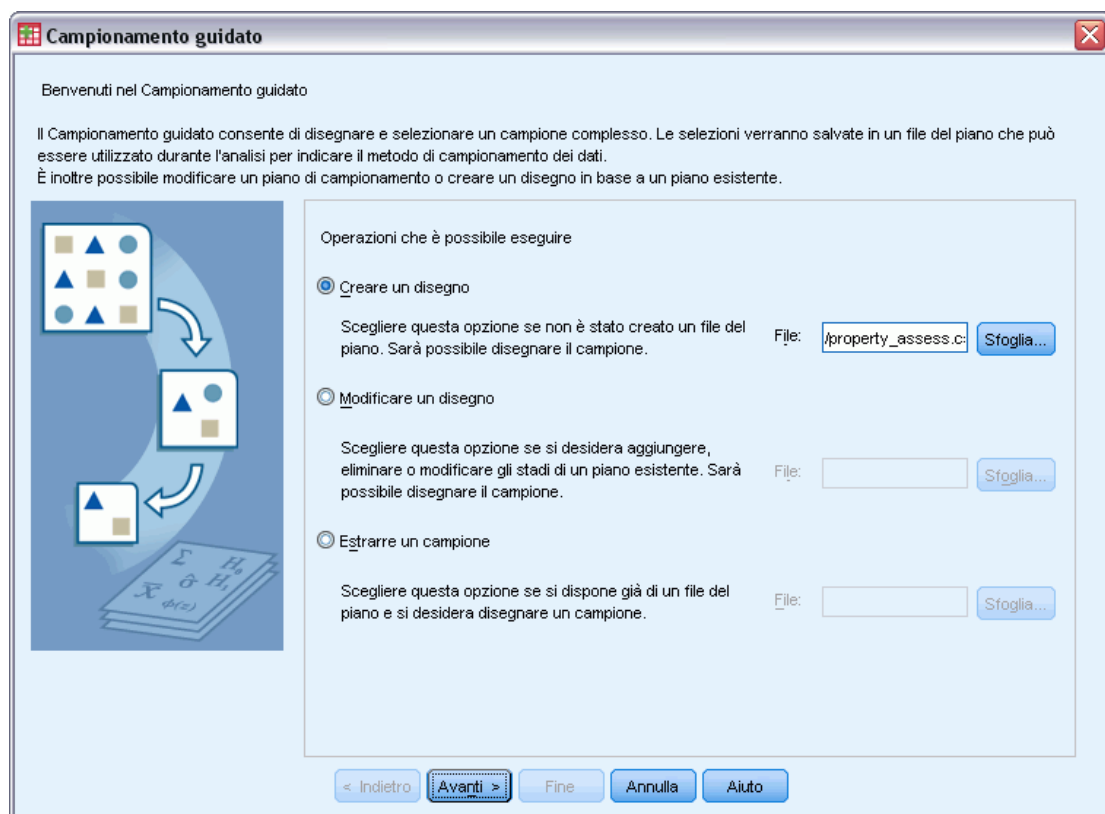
Campionamento guidato

Benvenuti nel Campionamento guidato

Il Campionamento guidato consente di disegnare e selezionare un campione complesso. Le selezioni verranno salvate in un file del piano che può essere utilizzato durante l'analisi per indicare il metodo di campionamento dei dati.
È inoltre possibile modificare un piano di campionamento o creare un disegno in base a un piano esistente.

$\Sigma$ $H_0$ $\partial$ $H_1$ $\overline{X}$ $\phi(z)$

Operazioni che è possibile eseguire

Creare un disegno

Scegliere questa opzione se non è stato creato un file del piano. Sarà possibile disegnare il campione.

File: /property_assess.c: Sfoglia...

Modificare un disegno

Scegliere questa opzione se si desidera aggiungere, eliminare o modificare gli stadi di un piano esistente. Sarà possibile disegnare il campione.

File: Sfoglia...

Estrarre un campione

Scegliere questa opzione se si dispone già di un file del piano e si desidera disegnare un campione.

File: Sfoglia...

< Indietro Avanti > Fine Annulla Aiuto